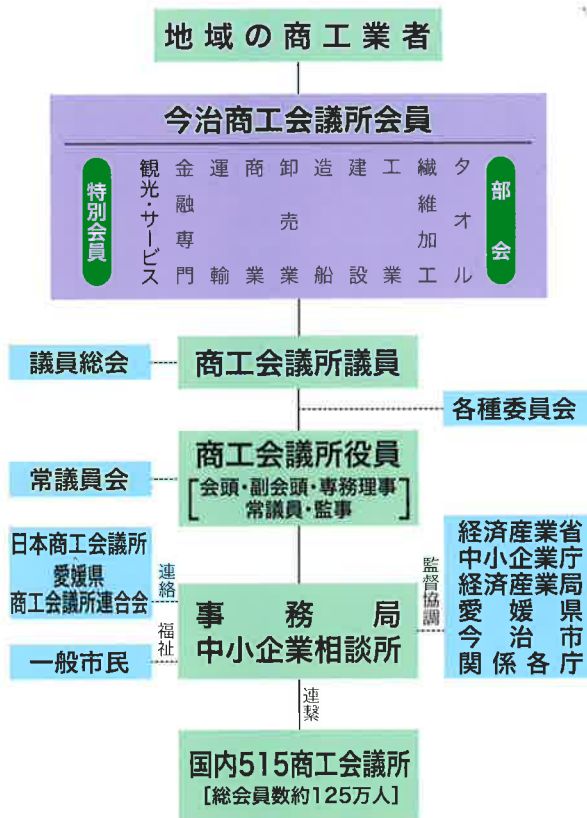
地域の商工業者

今治商工会議所会員

特別会員

観光・サービス

金融専門

運輸

商業

卸売業

造船

建設

工業

繊維加工

タオル

部会

議員総会

商工会議所議員

各種委員会

常議員会

商工会議所役員
［会頭・副会頭・専務理事
常議員・監事］

日本商工会議所
愛媛県
商工会議所連合会

連絡

福祉

一般市民

事務局
中小企業相談所

監督協調

経済産業省
中小企業庁
経済産業局
愛媛県
今治市
関係各庁

連繋

国内515商工会議所
［総会員数約125万人］